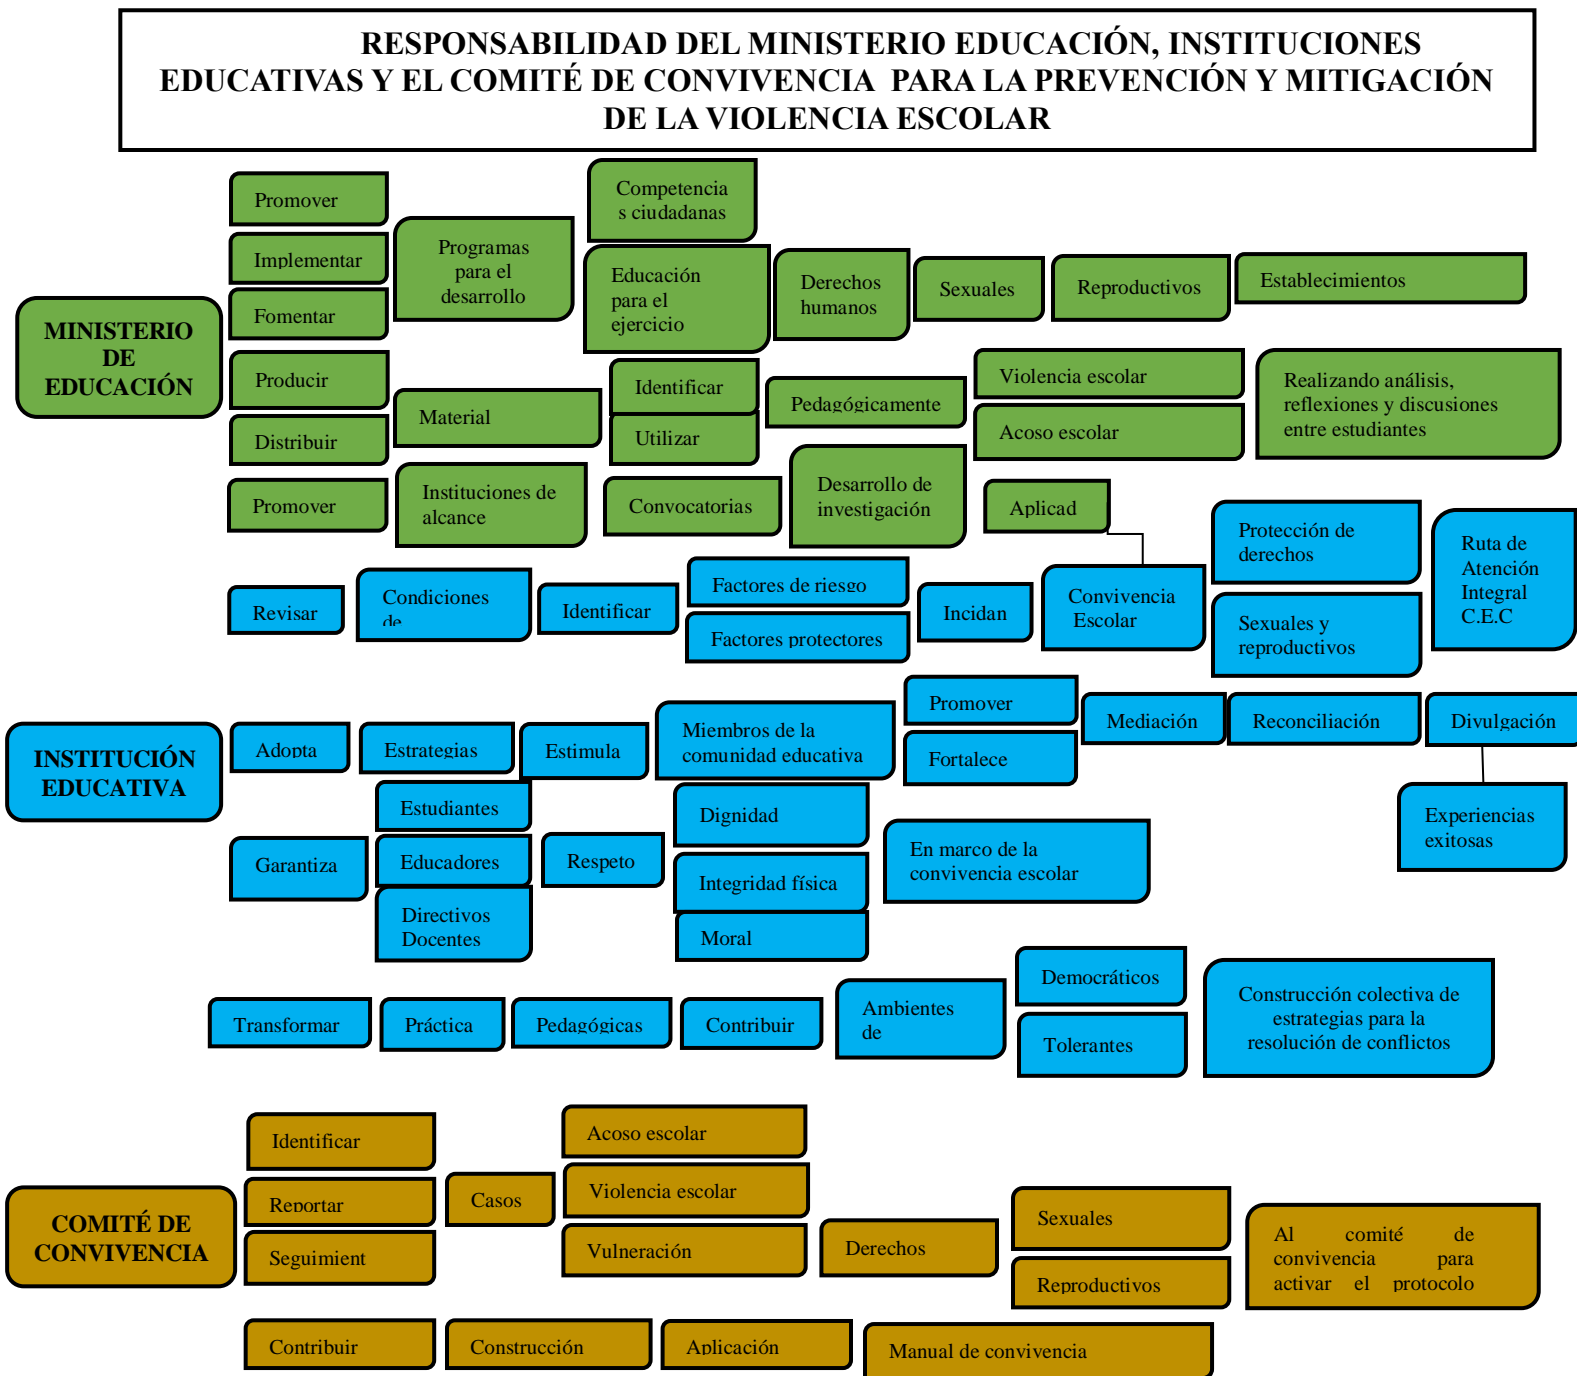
RESPONSABILIDAD DEL MINISTERIO EDUCACIÓN, INSTITUCIONES EDUCATIVAS Y EL COMITÉ DE CONVIVENCIA PARA LA PREVENCIÓN Y MITIGACIÓN DE LA VIOLENCIA ESCOLAR

MINISTERIO DE EDUCACIÓN

Promover

Implementar

Fomentar

Programas para el desarrollo

Competencia s ciudadanas

Educación para el ejercicio

Derechos humanos

Sexuales

Reproductivos

Establecimientos

Producir

Distribuir

Material

Identificar

Utilizar

Pedagógicamente

Violencia escolar

Acoso escolar

Realizando análisis, reflexiones y discusiones entre estudiantes

Promover

Instituciones de alcance

Convocatorias

Desarrollo de investigación

Aplicad

Revisar

Condiciones de

Identificar

Factores de riesgo

Factores protectores

Incidan

Convivencia Escolar

Protección de derechos

Sexuales y reproductivos

Ruta de Atención Integral C.E.C

INSTITUCIÓN EDUCATIVA

Adopta

Estrategias

Estimula

Miembros de la comunidad educativa

Promover

Fortalece

Mediación

Reconciliación

Divulgación

Experiencias exitosas

Estudiantes

Educadores

Directivos Docentes

Garantiza

Respeto

Dignidad

Integridad física

Moral

En marco de la convivencia escolar

Transformar

Práctica

Pedagógicas

Contribuir

Ambientes de

Democráticos

Tolerantes

Construcción colectiva de estrategias para la resolución de conflictos

COMITÉ DE CONVIVENCIA

Identificar

Reportar

Seguimient

Casos

Acoso escolar

Violencia escolar

Vulneración

Derechos

Sexuales

Reproductivos

Al comité de convivencia para activar el protocolo

Contribuir

Construcción

Aplicación

Manual de convivencia